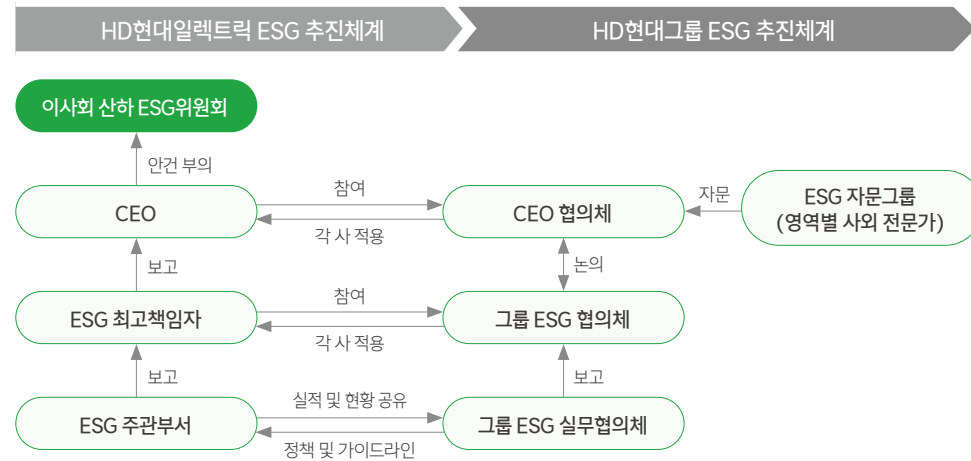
HD현대일렉트릭 ESG 추진체계

HD현대그룹 ESG 추진체계

이사회 산하 ESG위원회

안건 부의

CEO

참여

각 사 적용

CEO 협의체

자문

ESG 자문그룹
(영역별 사외 전문가)

보고

논의

ESG 최고책임자

참여

각 사 적용

그룹 ESG 협의체

보고

보고

ESG 주관부서

실적 및 현황 공유

정책 및 가이드라인

그룹 ESG 실무협의체